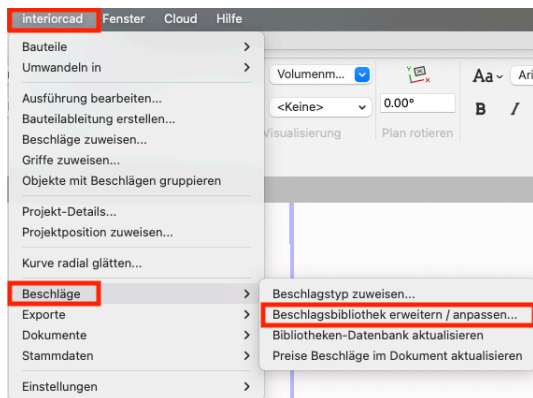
interiorcad Fenster Cloud Hilfe

Bauteile >
Umwandeln in >

Ausführung bearbeiten...
Bauteilableitung erstellen...
Beschläge zuweisen...
Griffe zuweisen...
Objekte mit Beschlägen gruppieren

Projekt-Details...
Projektposition zuweisen...

Kurve radial glätten...

Beschläge >
Exporte >
Dokumente >
Stammdaten >

Einstellungen >

Volumenm...
<Keine>
0.00°
Visualisierung
Plan rotieren
Aa
Ari
B
I

Beschlagstyp zuweisen...
Beschlagsbibliothek erweitern / anpassen...
Bibliotheken-Datenbank aktualisieren
Preise Beschläge im Dokument aktualisieren